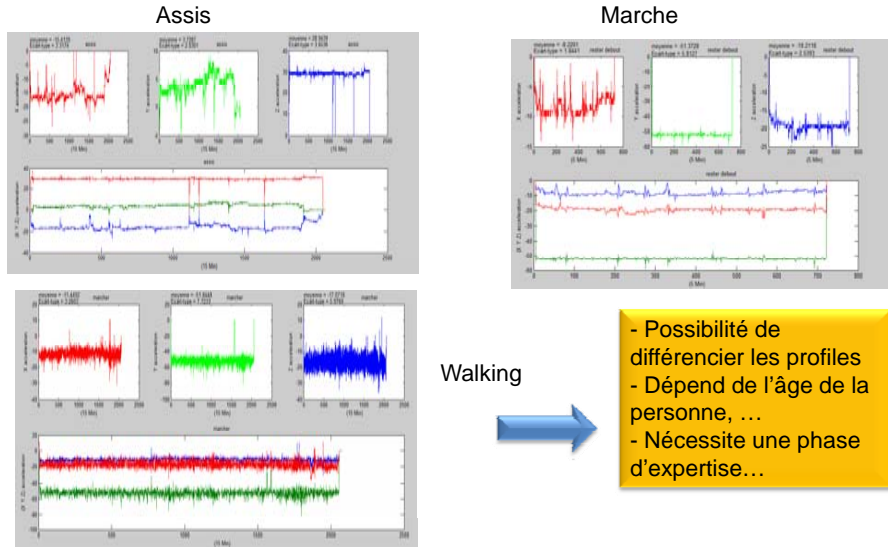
Assis

Marche

moyenne = 15.4135
Ecart-type = 2.7174
assis

moyenne = 7.7087
Ecart-type = 2.5351
assis

moyenne = 28.5639
Ecart-type = 1.5039
assis

X acceleration
Y acceleration
Z acceleration
(15 Min)

assis

(X Y Z) acceleration
(15 Min)

moyenne = -8.2261
Ecart-type = 1.6441
rester debout

moyenne = -51.3729
Ecart-type = 0.8127
rester debout

moyenne = -18.2116
Ecart-type = 2.0393
rester debout

X acceleration
Y acceleration
Z acceleration
(5 Min)

rester debout

(X Y Z) acceleration
(5 Min)

moyenne = -11.4452
Ecart-type = 3.2663
marcher

moyenne = -51.6448
Ecart-type = 1.7223
marcher

moyenne = -17.0718
Ecart-type = 3.9766
marcher

X acceleration
Y acceleration
Z acceleration
(15 Min)

marcher

(X Y Z) acceleration
(15 Min)

Walking

- Possibilité de différencier les profiles
- Dépend de l’âge de la personne, …
- Nécessite une phase d’expertise…